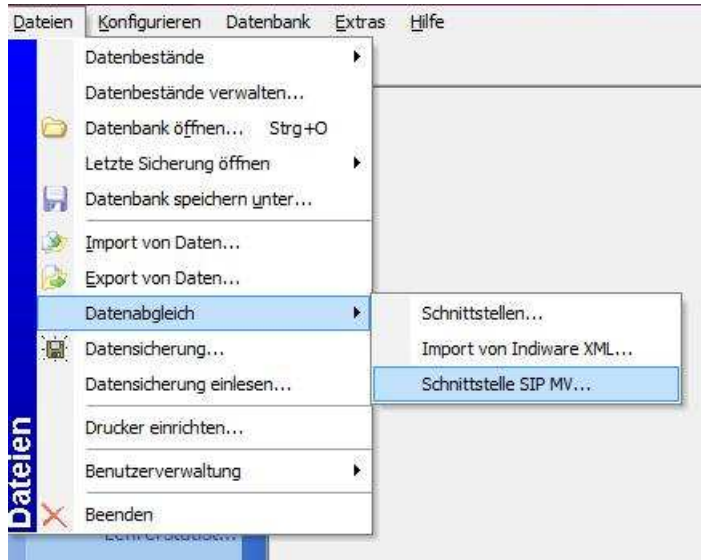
Dateien Konfigurieren Datenbank Extras Hilfe

Datenbestände
Datenbestände verwalten...
Datenbank öffnen... Strg+O
Letzte Sicherung öffnen
Datenbank speichern unter...
Import von Daten...
Export von Daten...
Datenabgleich
Datensicherung...
Datensicherung einlesen...
Drucker einrichten...
Benutzerverwaltung
Beenden

Schnittstellen...
Import von Indiware XML...
Schnittstelle SIP MV...

Dateien

Lehrerstatist...